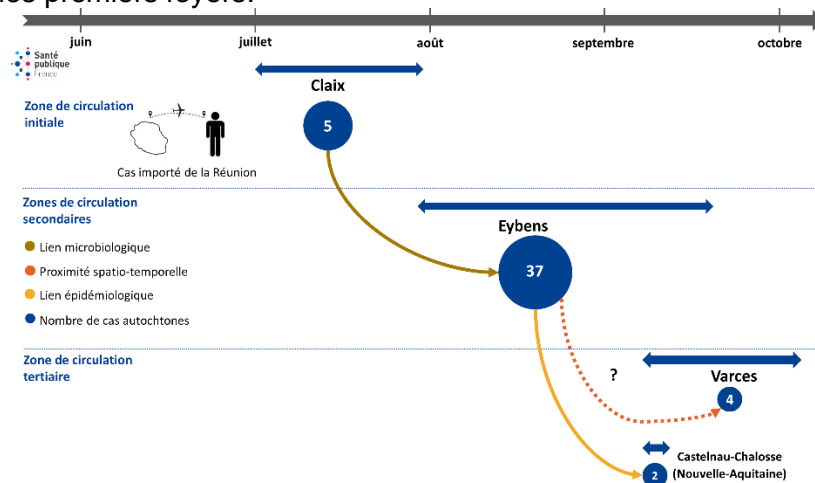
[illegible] premiers foyers.

juin juillet août septembre octobre

Santé publique France

Zone de circulation initiale

Cas importé de la Réunion

Claix

5

Zones de circulation secondaires

Lien microbiologique

Proximité spatio-temporelle

Lien épidémiologique

Nombre de cas autochtones

Eybens

37

Zone de circulation tertiaire

?

Varces

4

Castelnau-Chalosse (Nouvelle-Aquitaine)

2